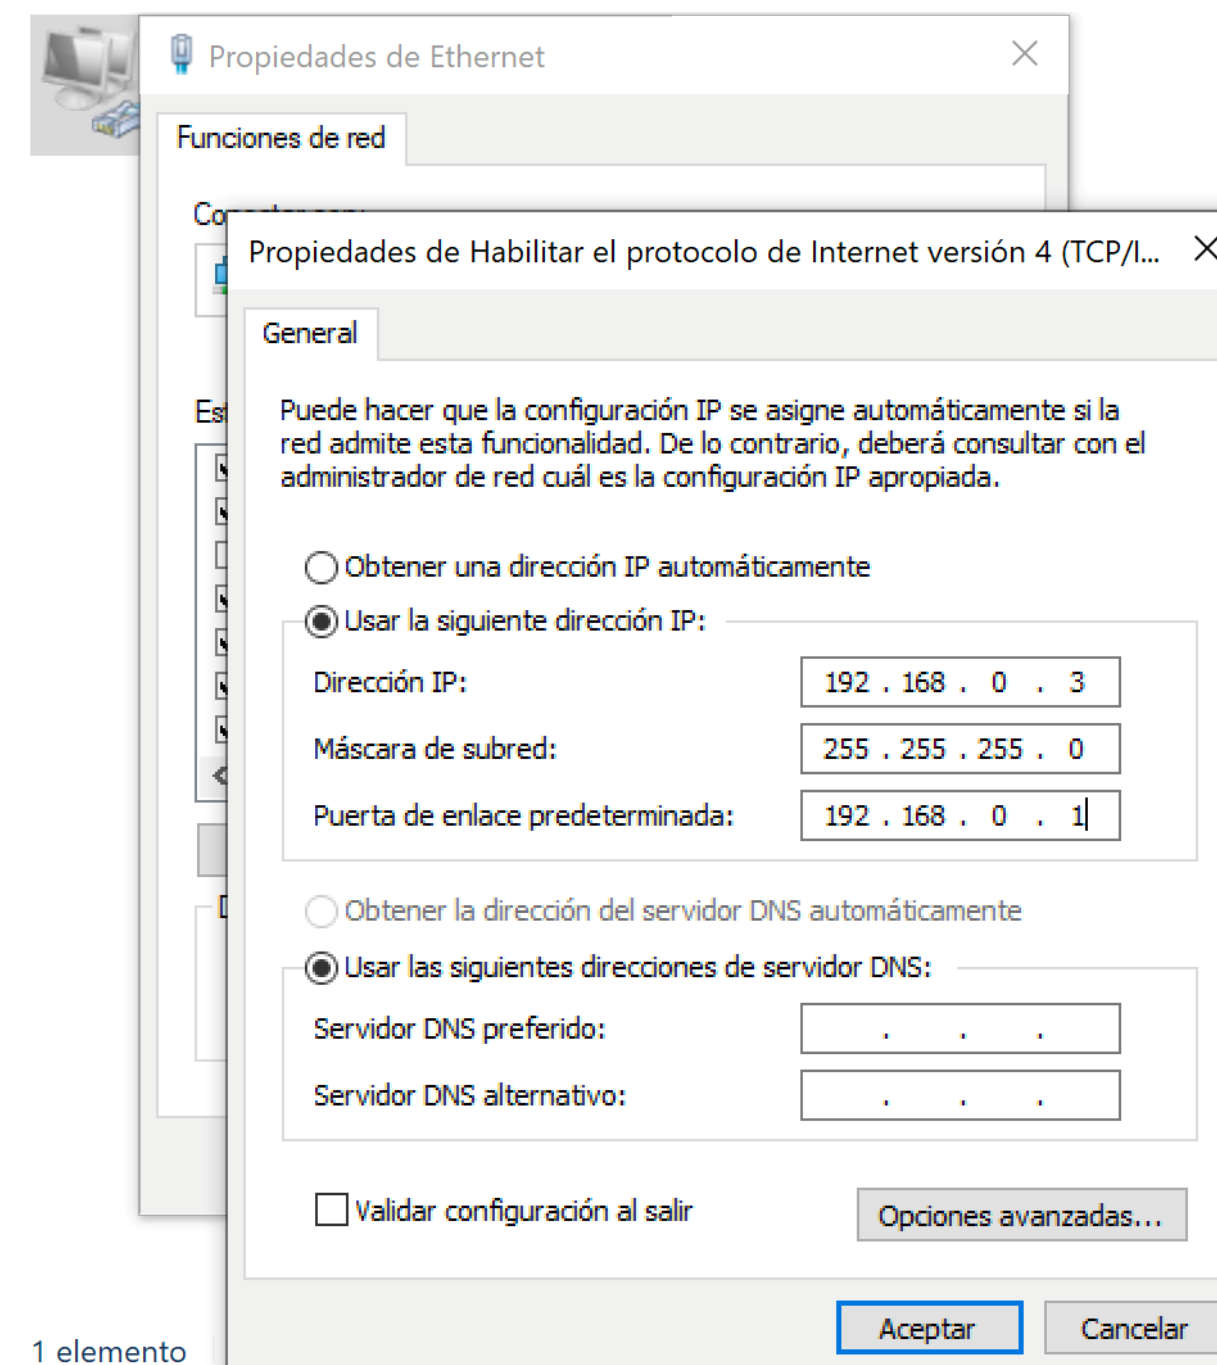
Propiedades de Ethernet

Funciones de red

Co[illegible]

Est

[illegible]

Propiedades de Habilitar el protocolo de Internet versión 4 (TCP/I...

General

Puede hacer que la configuración IP se asigne automáticamente si la red admite esta funcionalidad. De lo contrario, deberá consultar con el administrador de red cuál es la configuración IP apropiada.

Obtener una dirección IP automáticamente

Usar la siguiente dirección IP:

Dirección IP: 192 . 168 . 0 . 3

Máscara de subred: 255 . 255 . 255 . 0

Puerta de enlace predeterminada: 192 . 168 . 0 . 1

Obtener la dirección del servidor DNS automáticamente

Usar las siguientes direcciones de servidor DNS:

Servidor DNS preferido: . . .

Servidor DNS alternativo: . . .

Validar configuración al salir

Opciones avanzadas...

Aceptar

Cancelar

1 elemento